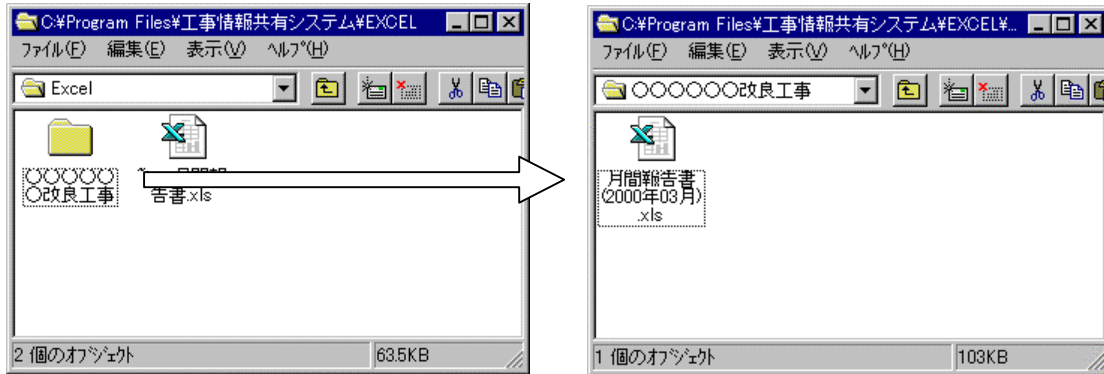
C:¥Program Files¥工事情報共有システム¥EXCEL
ファイル(F) 編集(E) 表示(V) ヘルプ(H)
Excel
○○○○○○改良工事
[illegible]告書.xls
2 個のオブジェクト
63.5KB

C:¥Program Files¥工事情報共有システム¥EXCEL¥...
ファイル(F) 編集(E) 表示(V) ヘルプ(H)
○○○○○○改良工事
月間報告書(2000年03月).xls
1 個のオブジェクト
103KB